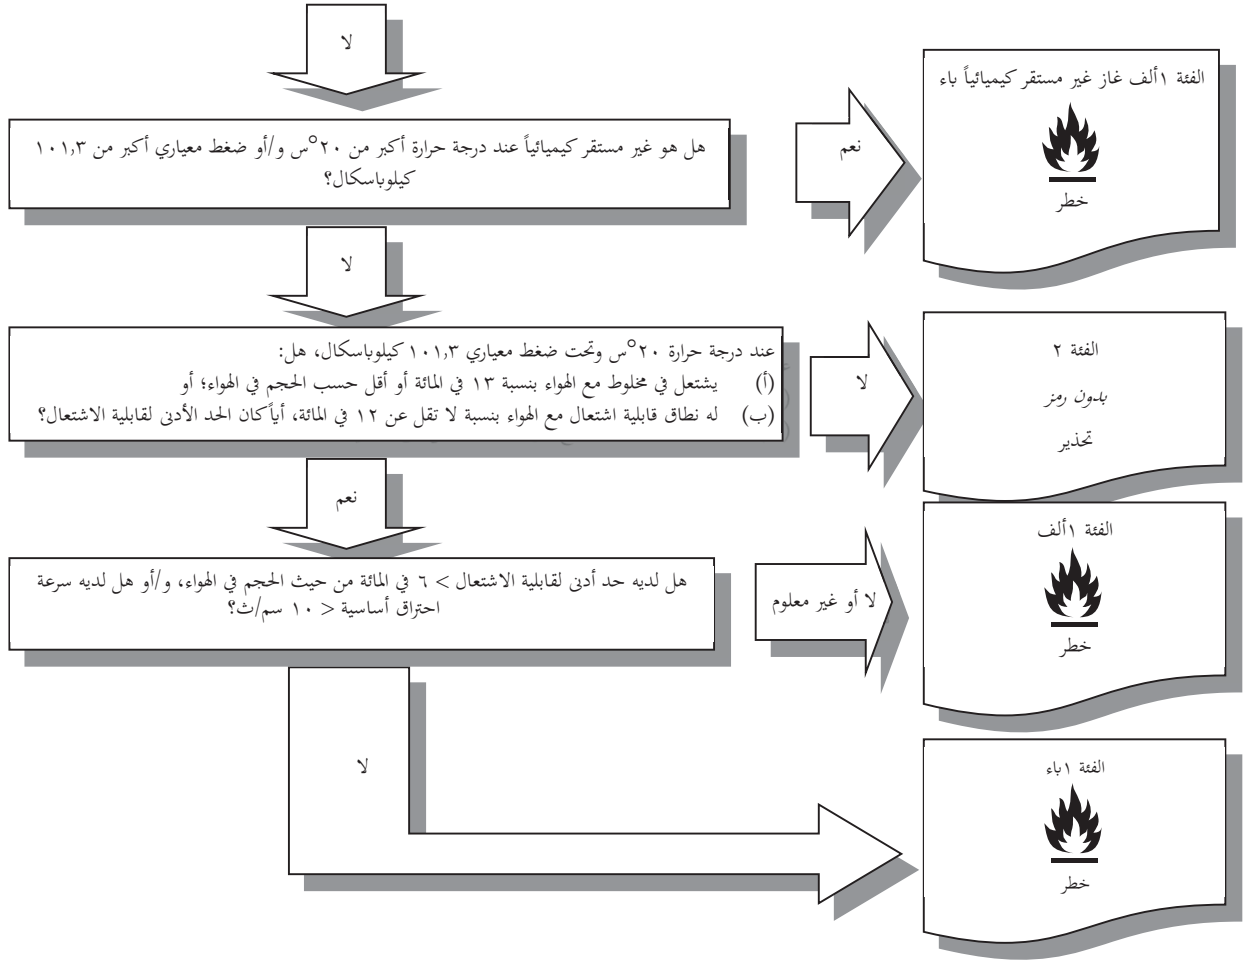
لا

هل هو غير مستقر كيميائياً عند درجة حرارة أكبر من ٢٠°س و/أو ضغط معياري أكبر من ١٠١,٣ كيلوباسكال؟

نعم

الفئة ١ألف غاز غير مستقر كيميائياً باء

خطر

لا

عند درجة حرارة ٢٠°س وتحت ضغط معياري ١٠١,٣ كيلوباسكال، هل:
(أ) يشتعل في مخلوط مع الهواء بنسبة ١٣ في المائة أو أقل حسب الحجم في الهواء؛ أو
(ب) له نطاق قابلية اشتعال مع الهواء بنسبة لا تقل عن ١٢ في المائة، أياً كان الحد الأدنى لقابلية الاشتعال؟

لا

الفئة ٢

بدون رمز

تحذير

نعم

هل لديه حد أدنى لقابلية الاشتعال > ٦ في المائة من حيث الحجم في الهواء، و/أو هل لديه سرعة احتراق أساسية < ١٠ سم/ث؟

لا أو غير معلوم

الفئة ١ألف

خطر

لا

الفئة ١باء

خطر